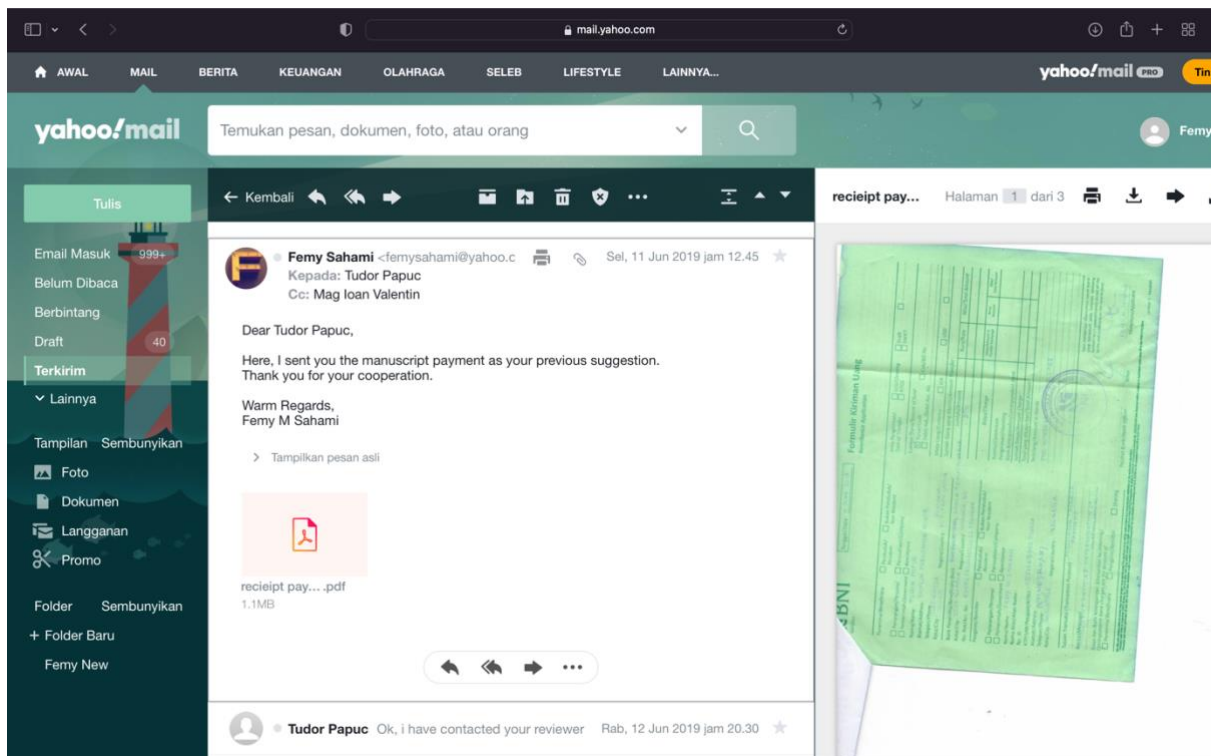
mail.yahoo.com

AWAL MAIL BERITA KEUANGAN OLAHRAGA SELEB LIFESTYLE LAINNYA...

yahoo!mail PRO Tin

yahoo!mail

Temukan pesan, dokumen, foto, atau orang

Femy

Tulis

Email Masuk 999+
Belum Dibaca
Berbintang
Draft 40
Terkirim
Lainnya

Tampilan Sembunyikan
Foto
Dokumen
Langganan
Promo

Folder Sembunyikan
+ Folder Baru
Femy New

← Kembali

Femy Sahami <femysahami@yahoo.c
Kepada: Tudor Papuc
Cc: Mag Ioan Valentin

Sel, 11 Jun 2019 jam 12.45

Dear Tudor Papuc,

Here, I sent you the manuscript payment as your previous suggestion.
Thank you for your cooperation.

Warm Regards,
Femy M Sahami

Tampilkan pesan asli

recieipt pay... .pdf
1.1MB

Tudor Papuc Ok, i have contacted your reviewer Rab, 12 Jun 2019 jam 20.30

recieipt pay... Halaman 1 dari 3

Formulir Kiriman Uang

BNI